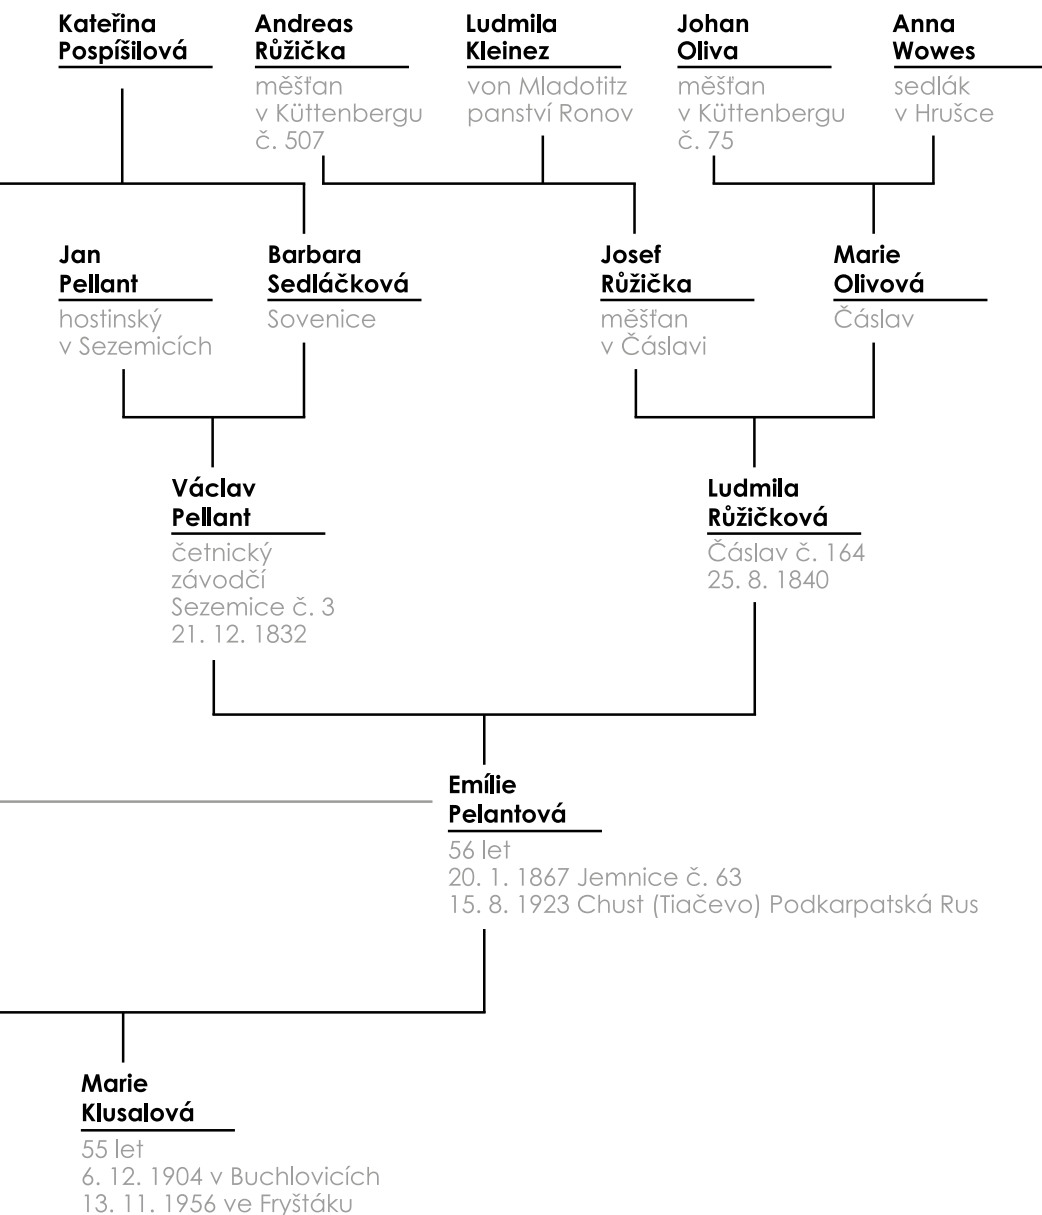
Kateřina
Pospíšilová

Andreas
Růžička
měšťan
v Küttenbergu
č. 507

Ludmila
Kleinez
von Mladotitz
panství Ronov

Johan
Oliva
měšťan
v Küttenbergu
č. 75

Anna
Wowes
sedlák
v Hrušce

Jan
Pellant
hostinský
v Sezemicích

Barbara
Sedláčková
Sovenice

Josef
Růžička
měšťan
v Čáslavi

Marie
Olivová
Čáslav

Václav
Pellant
četnický
závodčí
Sezemice č. 3
21. 12. 1832

Ludmila
Růžičková
Čáslav č. 164
25. 8. 1840

Emílie
Pelantová
56 let
20. 1. 1867 Jemnice č. 63
15. 8. 1923 Chust (Tiačevo) Podkarpatská Rus

Marie
Klusalová
55 let
6. 12. 1904 v Buchlovicích
13. 11. 1956 ve Fryštáku